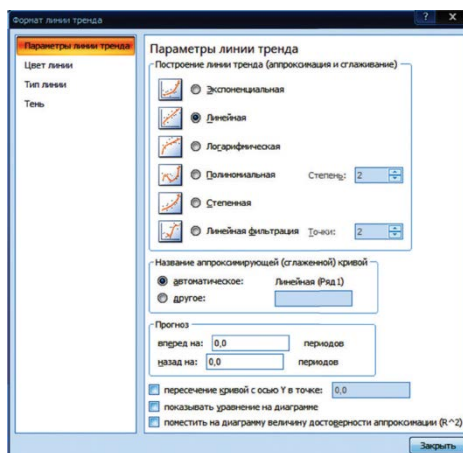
Формат линии тренда

? X

Параметры линии тренда
Цвет линии
Тип линии
Тень

Параметры линии тренда
Построение линии тренда (аппроксимация и сглаживание)
Экспоненциальная
Линейная
Логарифмическая
Полиномиальная Степень: 2
Степенная
Линейная фильтрация Точки: 2

Название аппроксимирующей (сглаженной) кривой
автоматическое: Линейная (Ряд1)
другое:

Прогноз
вперед на: 0,0 периодов
назад на: 0,0 периодов

пересечение кривой с осью Y в точке: 0,0
показывать уравнение на диаграмме
поместить на диаграмму величину достоверности аппроксимации (R^2)

Закрыть